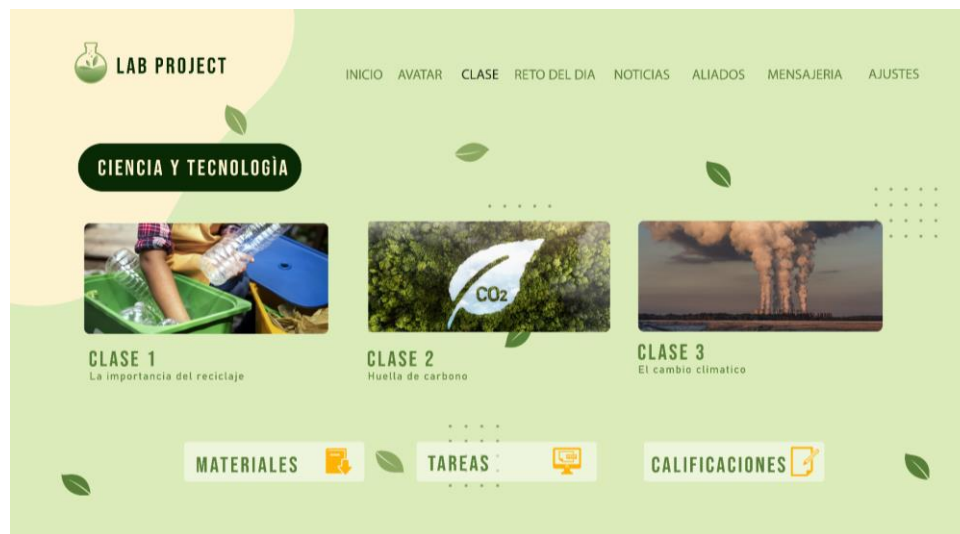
LAB PROJECT

INICIO AVATAR CLASE RETO DEL DIA NOTICIAS ALIADOS MENSAJERIA AJUSTES

CIENCIA Y TECNOLOGÌA

$CO_2$

CLASE 1
La importancia del reciclaje

CLASE 2
Huella de carbono

CLASE 3
El cambio climatico

MATERIALES

TAREAS

CALIFICACIONES